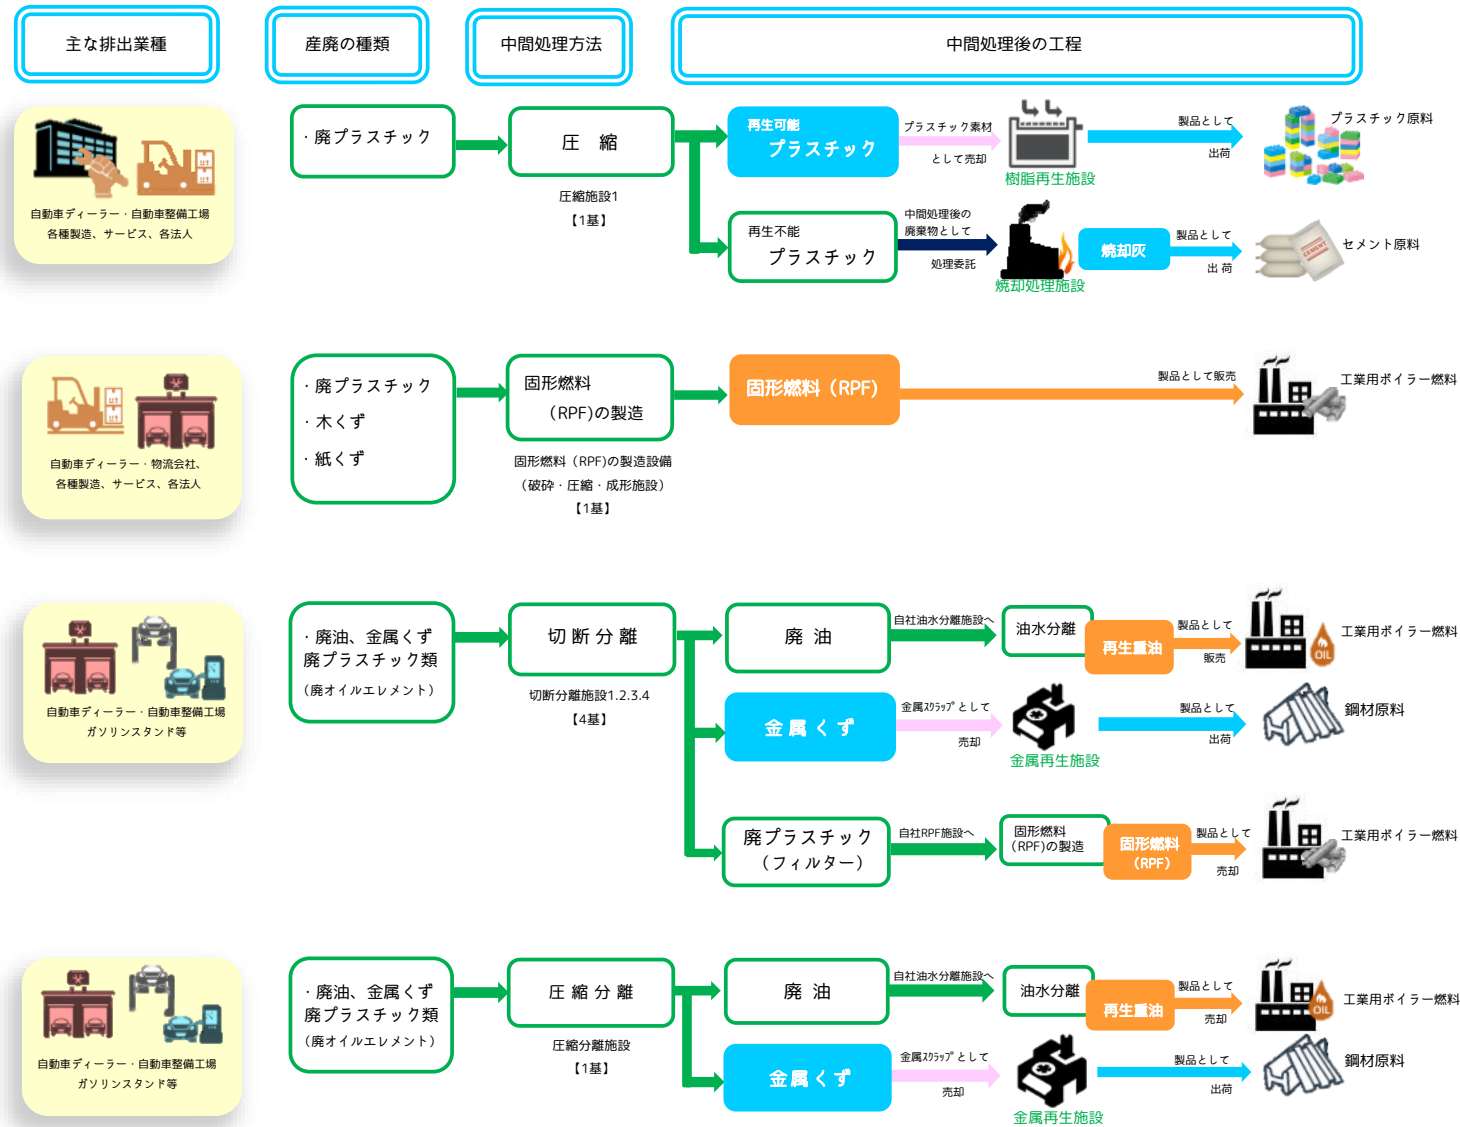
主な排出業種

産廃の種類

中間処理方法

中間処理後の工程

自動車ディーラー・自動車整備工場
各種製造、サービス、各法人

・廃プラスチック

圧　縮

圧縮施設1
【1基】

再生可能
プラスチック

プラスチック素材
として売却

樹脂再生施設

製品として
出荷

プラスチック原料

再生不能
プラスチック

中間処理後の
廃棄物として
処理委託

焼却処理施設

焼却灰

製品として
出荷

セメント原料

自動車ディーラー・物流会社、
各種製造、サービス、各法人

・廃プラスチック
・木くず
・紙くず

固形燃料
（RPF)の製造

固形燃料（RPF)の製造設備
（破砕・圧縮・成形施設）
【1基】

固形燃料（RPF）

製品として販売

工業用ボイラー燃料

自動車ディーラー・自動車整備工場
ガソリンスタンド等

・廃油、金属くず
廃プラスチック類
（廃オイルエレメント）

切断分離

切断分離施設1.2.3.4
【4基】

廃　油

自社油水分離施設へ

油水分離

再生重油

製品として
販売

OIL

工業用ボイラー燃料

金属くず

金属ｽｸﾗｯﾌﾟとして
売却

金属再生施設

製品として
出荷

鋼材原料

廃プラスチック
（フィルター）

自社RPF施設へ

固形燃料
（RPF)の製造

固形燃料
（RPF）

製品として
売却

工業用ボイラー燃料

自動車ディーラー・自動車整備工場
ガソリンスタンド等

・廃油、金属くず
廃プラスチック類
（廃オイルエレメント）

圧縮分離

圧縮分離施設
【1基】

廃　油

自社油水分離施設へ

油水分離

再生重油

製品として
売却

OIL

工業用ボイラー燃料

金属くず

金属ｽｸﾗｯﾌﾟとして
売却

金属再生施設

製品として
出荷

鋼材原料